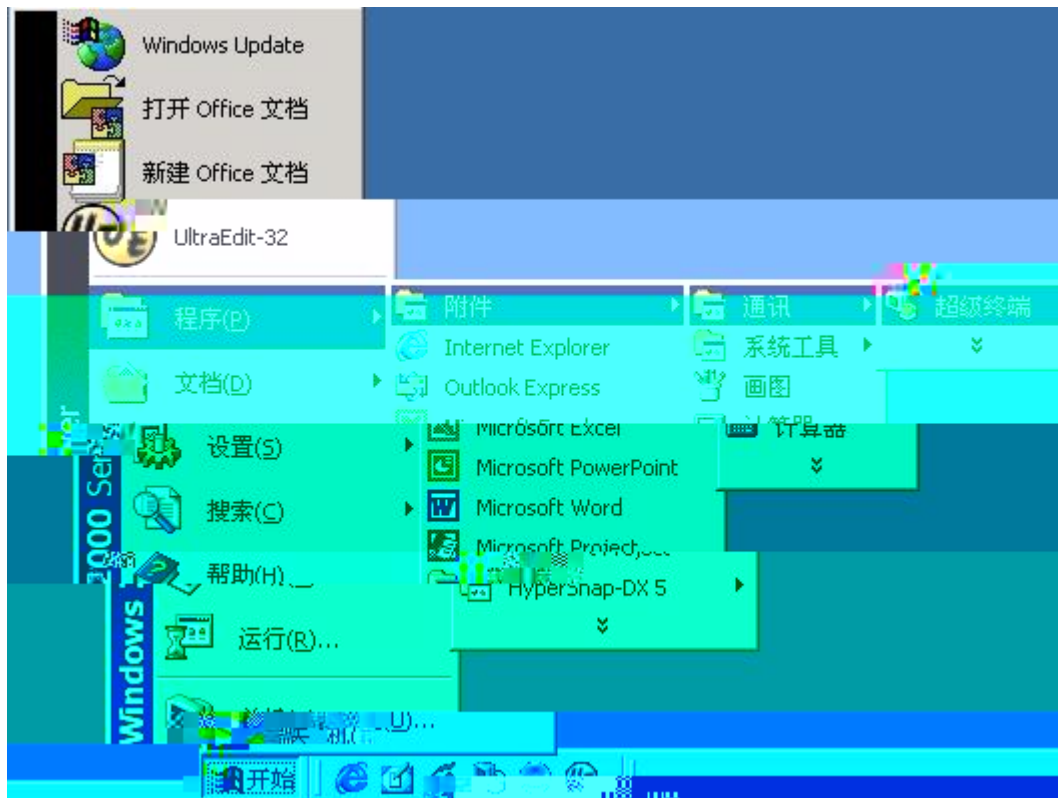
Windows Update
打开 Office 文档
新建 Office 文档
UltraEdit-32
程序(P)
文档(D)
设置(S)
搜索(C)
帮助(H)
运行(R)...
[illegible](U)...
附件
Internet Explorer
Outlook Express
Microsoft Excel
Microsoft PowerPoint
Microsoft Word
Microsoft Project
HyperSnap-DX 5
通讯
系统工具
画图
计算器
超级终端
Windows 2000 Ser
开始